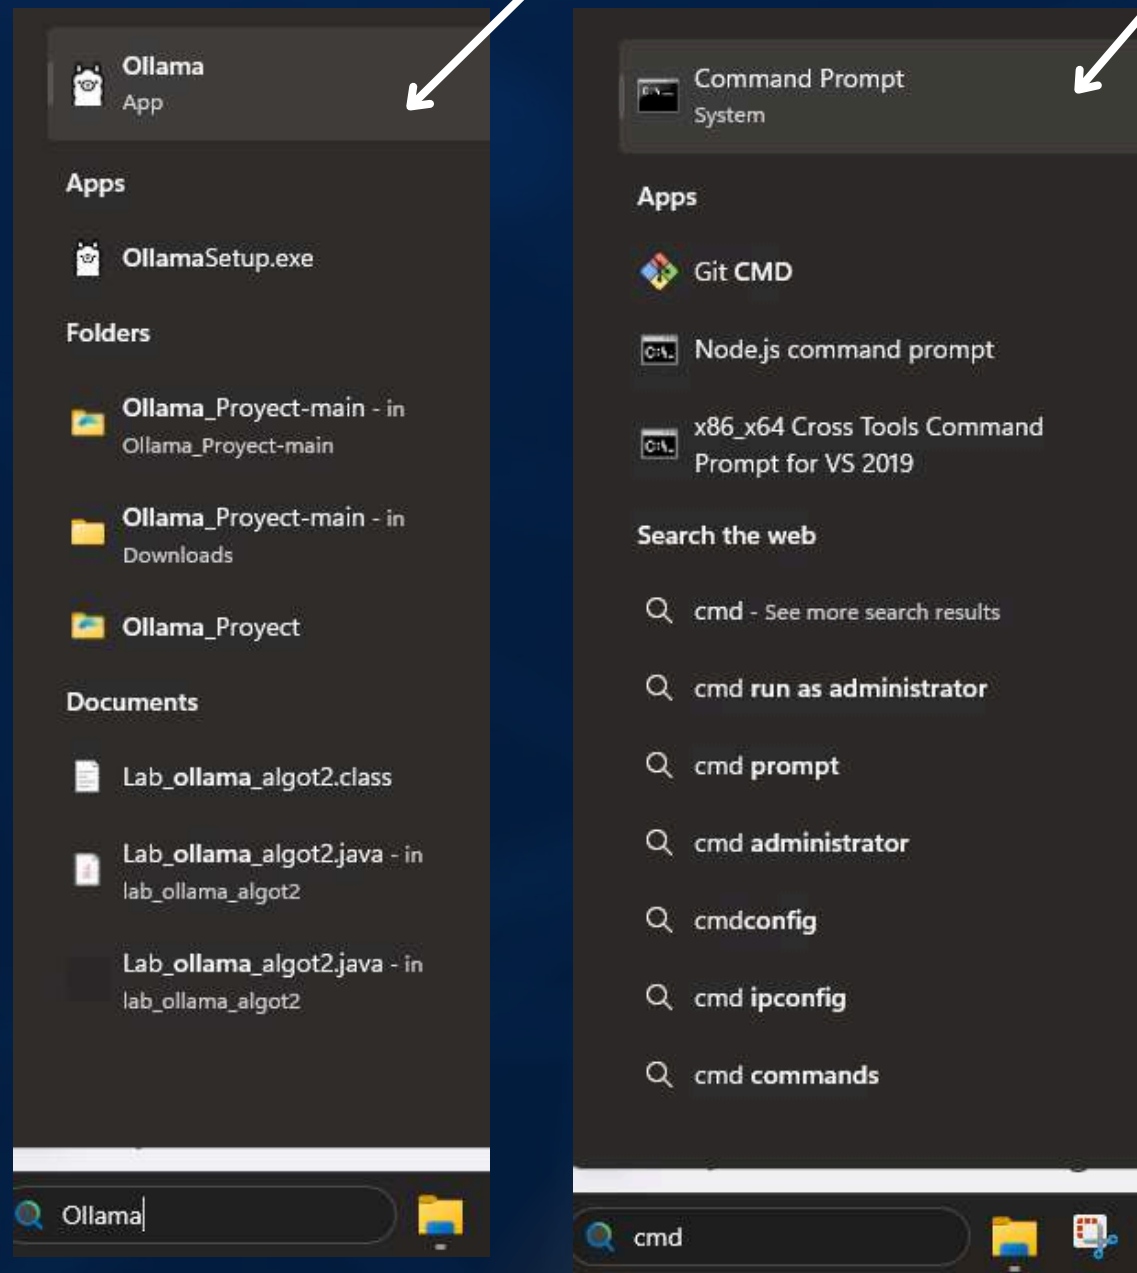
Ollama
App

Apps

OllamaSetup.exe

Folders

Ollama_Proyect-main - in Ollama_Proyect-main

Ollama_Proyect-main - in Downloads

Ollama_Proyect

Documents

Lab_ollama_algot2.class

Lab_ollama_algot2.java - in lab_ollama_algot2

Lab_ollama_algot2.java - in lab_ollama_algot2

Ollama

Command Prompt
System

Apps

Git CMD

Node.js command prompt

x86_x64 Cross Tools Command Prompt for VS 2019

Search the web

cmd - See more search results

cmd run as administrator

cmd prompt

cmd administrator

cmdconfig

cmd ipconfig

cmd commands

cmd